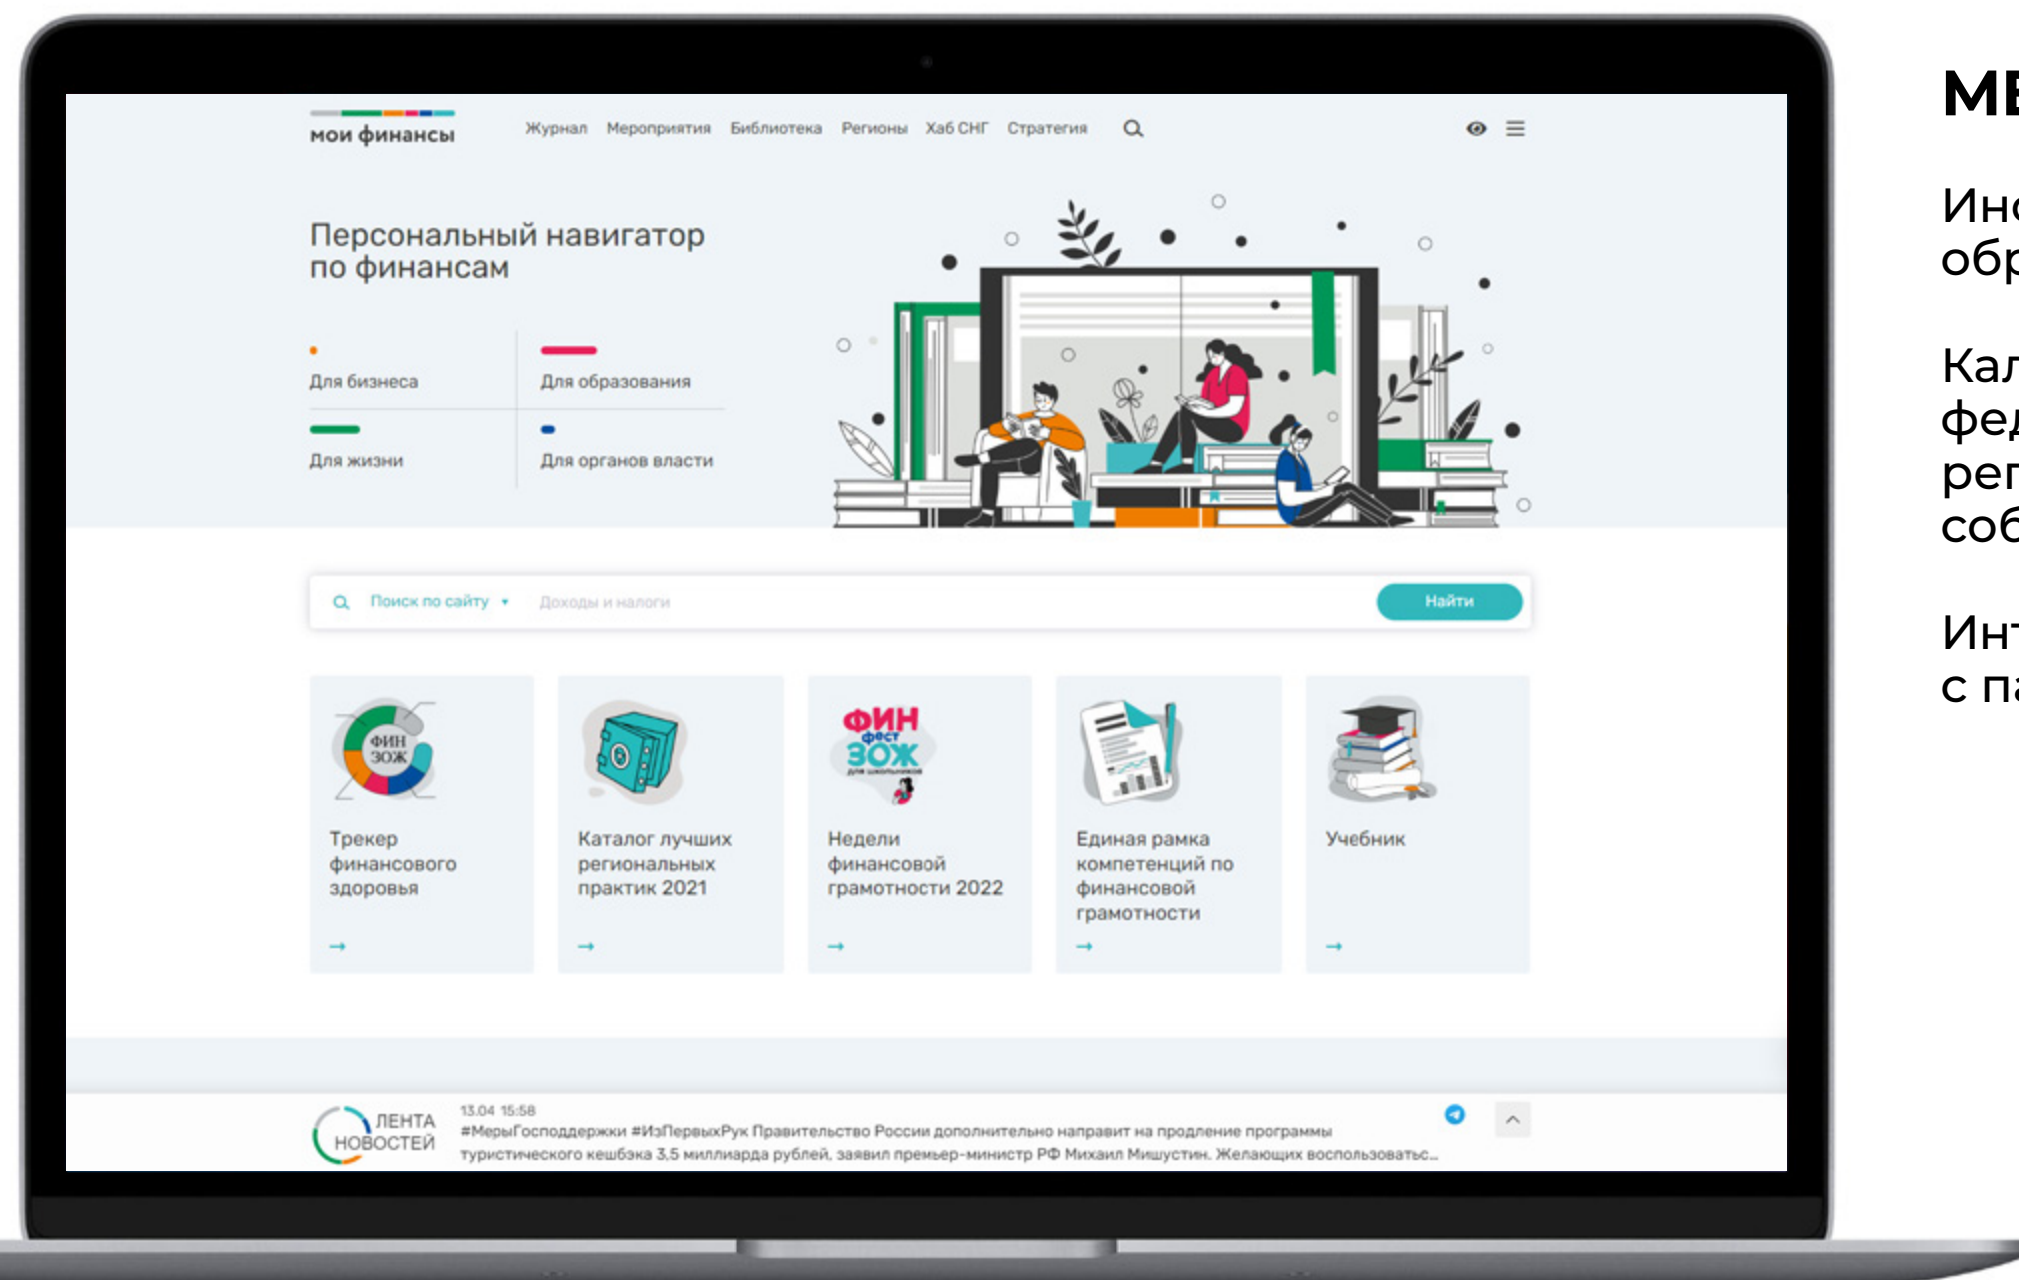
мои финансы

Журнал Мероприятия Библиотека Регионы Хаб СНГ Стратегия

Персональный навигатор по финансам

Для бизнеса

Для образования

Для жизни

Для органов власти

Поиск по сайту ▾ Доходы и налоги Найти

ФИН ЗОЖ

Трекер финансового здоровья

→

Каталог лучших региональных практик 2021

→

ФИН фест ЗОЖ для школьников

Недели финансовой грамотности 2022

→

Единая рамка компетенций по финансовой грамотности

→

Учебник

→

ЛЕНТА НОВОСТЕЙ

13.04 15:58

#МерыГосподдержки #ИзПервыхРук Правительство России дополнительно направит на продление программы туристического кешбэка 3,5 миллиарда рублей, заявил премьер-министр РФ Михаил Мишустин. Желающих воспользоватьс...

МЕ

Ин обр

Кал фед рег соб

Инт с па